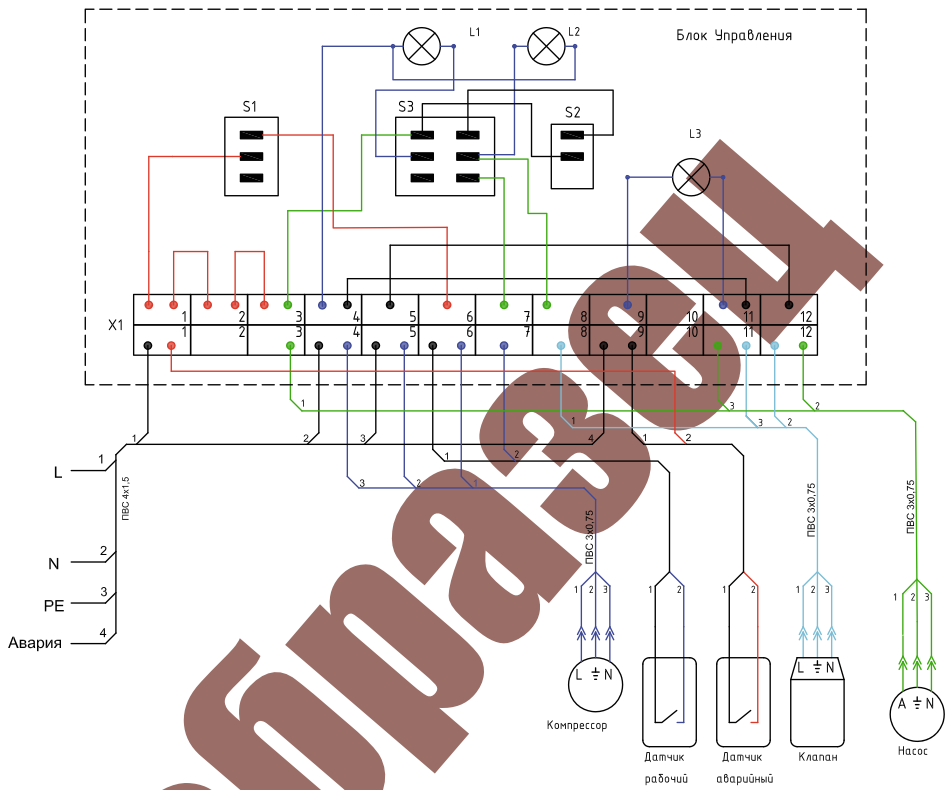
Блок Управления

L1

L2

S1

S3

S2

L3

X1

1 2 3 4 5 6 7 8 9 10 11 12

1 2 3 4 5 6 7 8 9 10 11 12

L

N

PE

Авария

1

2

3

4

ПВС 4х1,5

1 2 3 4

1 2 3 1 2 3 1 2 3 1 2 3 2 1 2

ПВС 3х0,75

ПВС 3х0,75

ПВС 3х0,75

1 2 3

1 2

1 2

1 2 3

1 2 3

L N

Компрессор

Датчик рабочий

Датчик аварийный

L N

Клапан

A N

Насос

обраЗец